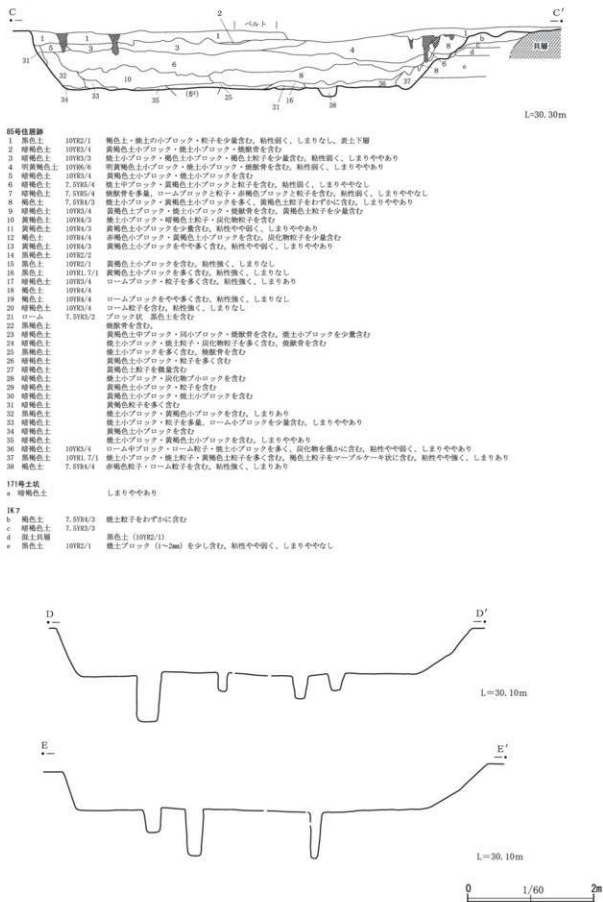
C

C′

ベルト

貝層

1 2 1 3 4 5 6 7 8 9 10 16 21 25 31 32 33 34 35 37 38 a b c d e (炉)

L=30.30m

85号住居跡
1 黒色土 10YR2/1 黒色土・焼土の小ブロック・粒子を少量含む、粘性弱く、しまりなし、表土下層
2 暗褐色土 10YR3/4 黄褐色土小ブロック・焼土小ブロック・焼獣骨を含む
3 暗褐色土 10YR3/3 焼土小ブロック・褐色土小ブロック・褐色土粒子を少量含む、粘性弱く、しまりややあり
4 明黄褐色土 10YR6/6 明黄褐色土小ブロック・焼土小ブロック・焼獣骨を含む、粘性弱く、しまりややあり
5 暗褐色土 10YR3/4 黄褐色土小ブロック・焼土小ブロックを含む
6 暗褐色土 7.5YR5/4 焼土中ブロック・黄褐色土小ブロックと粒子を含む、粘性弱く、しまりややなし
7 暗褐色土 7.5YR5/4 焼獣骨を多量、ローム中ブロック・赤褐色ブロックと粒子を含む、粘性弱く、しまりややなし
8 褐色土 7.5YR4/3 焼土小ブロック・黄褐色土小ブロックを多く、黄褐色土粒子をわずかに含む、しまりややあり
9 暗褐色土 10YR3/4 黄褐色土ブロック・焼土小ブロック・焼獣骨を含む、黄褐色土粒子を少量含む
10 黄褐色土 10YR4/3 焼土小ブロック・暗褐色土粒子・炭化物粒子を含む
11 黄褐色土 10YR4/3 黄褐色土小ブロックを少量含む、粘性やや弱く、しまりややあり
12 褐色土 10YR4/4 赤褐色小ブロック・黄褐色土小ブロックを含む、炭化物粒子を少量含む
13 暗褐色土 10YR4/3 黄褐色土小ブロックをやや多く含む、粘性やや弱く、しまりややあり
14 黒褐色土 10YR2/2
15 黒色土 10YR2/1 黄褐色土小ブロックを含む、粘性強く、しまりなし
16 黒色土 10YR1.7/1 黄褐色土小ブロックを多く含む、粘性強く、しまりなし
17 暗褐色土 10YR3/4 ロームブロック・粒子を多く含む、粘性強く、しまりあり
18 褐色土 10YR4/4
19 褐色土 10YR4/4 ロームブロックをやや多く含む、粘性強く、しまりなし
20 暗褐色土 10YR3/4 ローム粒子を含む、粘性強く、しまりなし
21 ローム 7.5YR5/2 ブロック状 黒色土を含む
22 黒褐色土 焼獣骨を含む
23 黒褐色土 黄褐色土中ブロック・同小ブロック・焼獣骨を含む、焼土小ブロックを少量含む
24 黒褐色土 焼土小ブロック・焼土粒子・炭化物粒子を多く含む、焼獣骨を含む
25 黒褐色土 焼土小ブロックを多く含む、焼獣骨を含む
26 黒褐色土 黄褐色土小ブロック・粒子を多く含む
27 黒褐色土 黄褐色土粒子を微量含む
28 黒褐色土 焼土小ブロック・炭化物ブロックを含む
29 黒褐色土 黄褐色土小ブロック・粒子を含む
30 黒褐色土 黄褐色土小ブロック・焼土小ブロックを含む
31 黒褐色土 黄褐色粒子を多く含む
32 黒褐色土 焼土小ブロック・黄褐色小ブロックを含む、しまりあり
33 黒褐色土 焼土小ブロック・粒子を多量、ローム小ブロックを少量含む、しまりややあり
34 黒褐色土 黄褐色土小ブロックを含む
35 黒褐色土 焼土小ブロック・黄褐色土小ブロックを含む、しまりややあり
36 暗褐色土 10YR3/4 ローム中ブロック・ローム粒子・焼土小ブロックを多く、炭化物を僅かに含む、粘性やや弱く、しまりややあり
37 黒色土 10YR1.7/1 焼土小ブロック・焼土粒子・黄褐色土粒子を多く含む、褐色土粒子をマーブルケーキ状に含む、粘性やや強く、しまりあり
38 褐色土 7.5YR4/4 赤褐色粒子・ローム粒子を含む、粘性強く、しまりややあり

171号土坑
a 暗褐色土 しまりややあり

Pit7
b 褐色土 7.5YR4/3 焼土粒子をわずかに含む
c 暗褐色土 7.5YR3/3
d 混土貝層 黒色土（10YR2/1）
e 黒色土 10YR2/1 焼土ブロック（1～2mm）を少し含む、粘性やや弱く、しまりややなし

D

D′

L=30.10m

E

E′

L=30.10m

0 1/60 2m